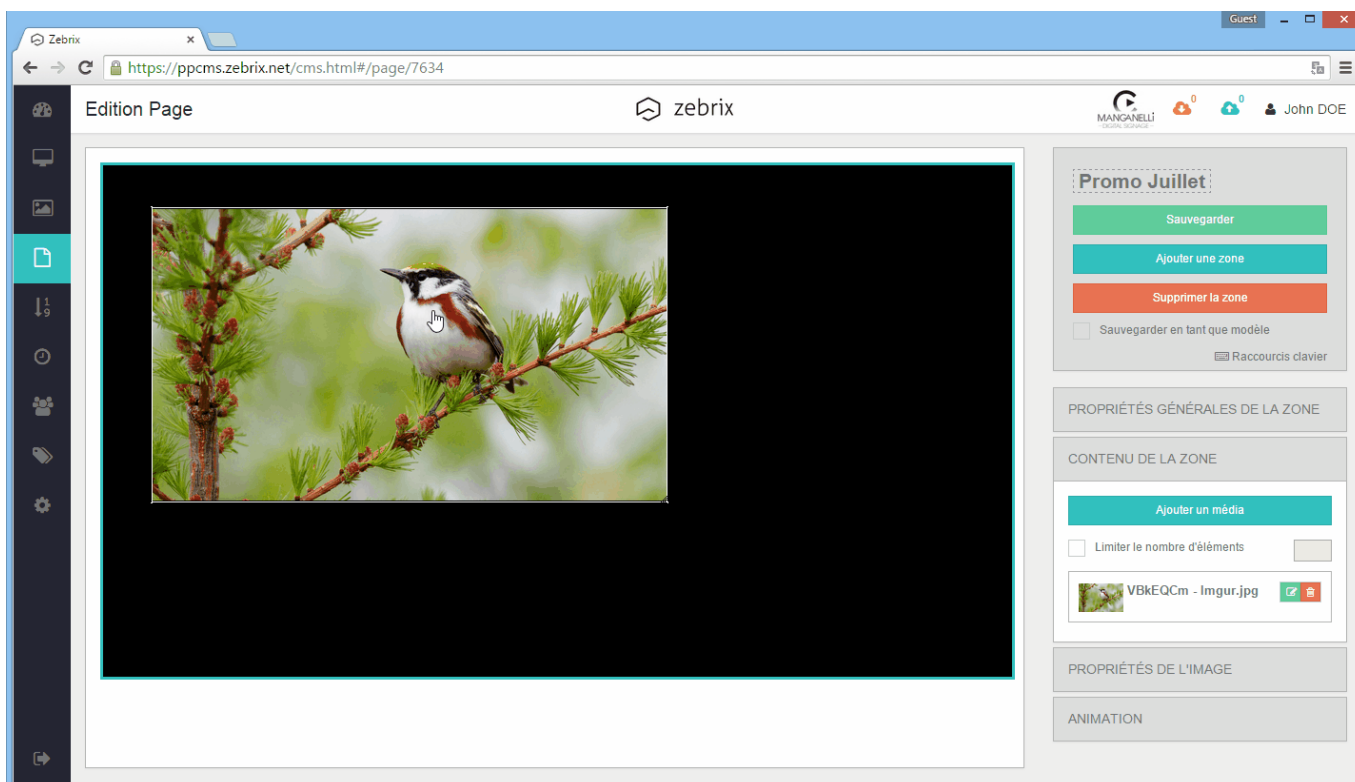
Zebrix ×

Guest

https://ppcms.zebrix.net/cms.html#/page/7634

Edition Page

zebrix

MANGANELLI DIGITAL SIGNAGE

0

0

John DOE

Promo Juillet

Sauvegarder

Ajouter une zone

Supprimer la zone

Sauvegarder en tant que modèle

Raccourcis clavier

PROPRIÉTÉS GÉNÉRALES DE LA ZONE

CONTENU DE LA ZONE

Ajouter un média

Limiter le nombre d'éléments

VBkEQCm - Imgur.jpg

PROPRIÉTÉS DE L'IMAGE

ANIMATION